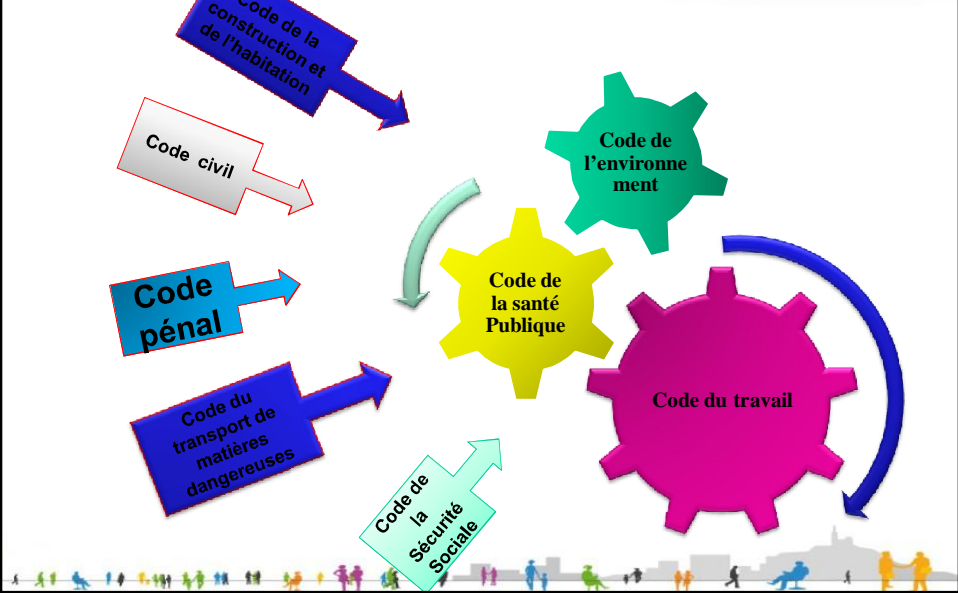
Code de la construction et de l'habitation

Code civil

Code pénal

Code du transport de matières dangereuses

Code de la Sécurité Sociale

Code de l'environnement

Code de la santé Publique

Code du travail